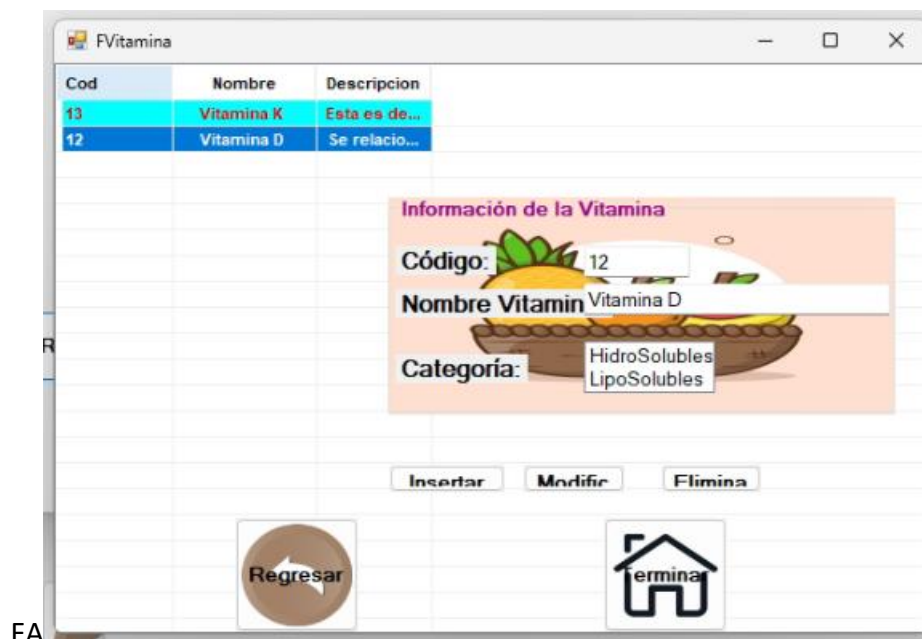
FVitamina

| Cod | Nombre | Descripcion |
|---|---|---|
| 13 | Vitamina K | Esta es de... |
| 12 | Vitamina D | Se relacio... |

Información de la Vitamina

Código: 12

Nombre Vitamin Vitamina D

Categoría: HidroSolubles LipoSolubles

Insertar Modific Elimina

Regresar

Termina

R

FA